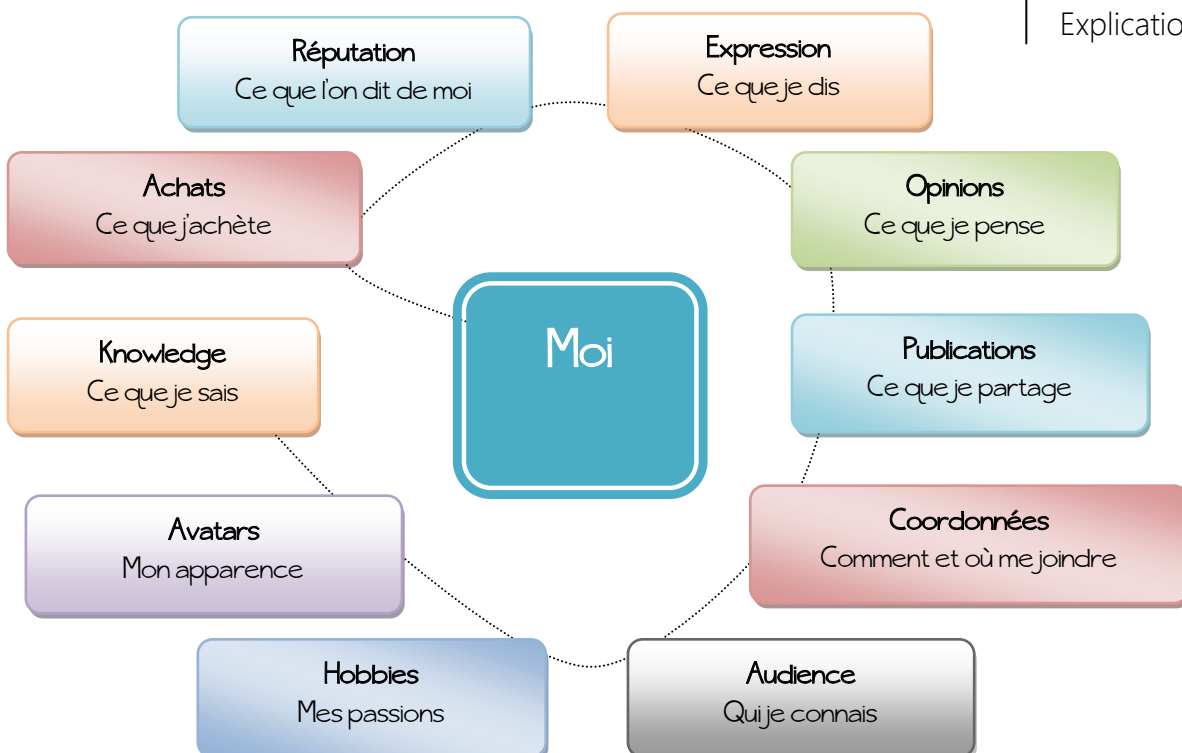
Explicatio

Réputation
Ce que l'on dit de moi

Expression
Ce que je dis

Achats
Ce que j'achète

Opinions
Ce que je pense

Moi

Knowledge
Ce que je sais

Publications
Ce que je partage

Avatars
Mon apparence

Coordonnées
Comment et où me joindre

Hobbies
Mes passions

Audience
Qui je connais